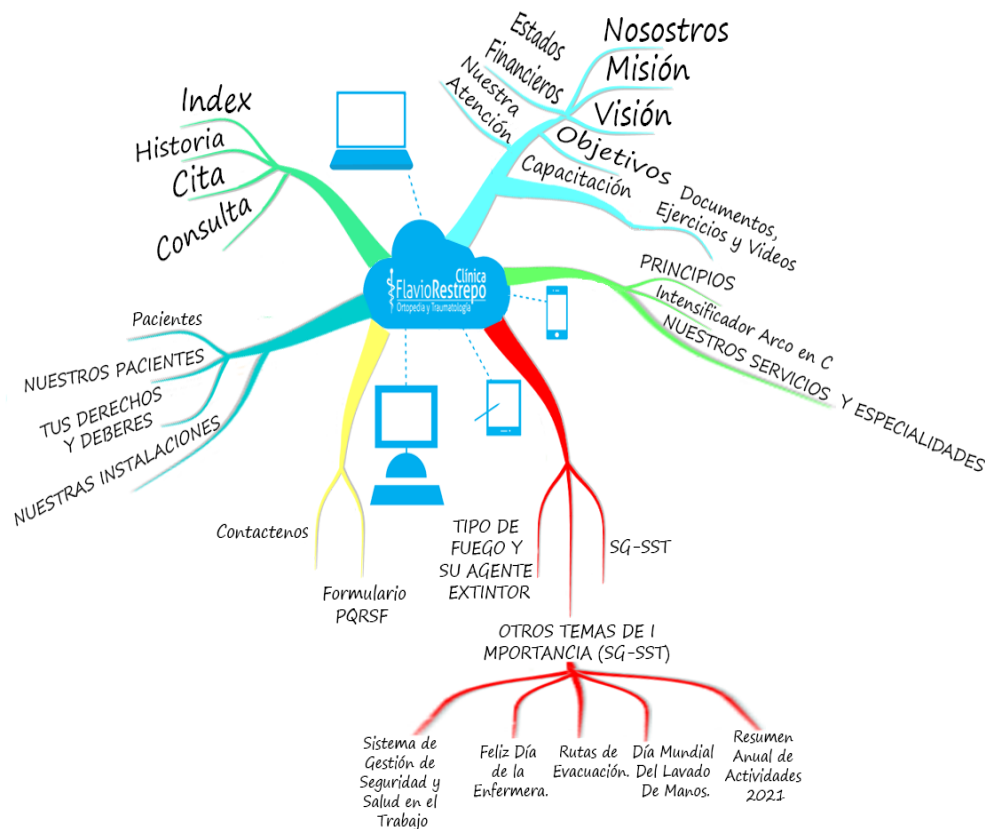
Index
Historia
Cita
Consulta

Estados Financieros
Nuestra Atención
Nosostros
Misión
Visión
Objetivos
Capacitación
Documentos, Ejercicios y Videos

Clínica
FlavioRestrepo
Ortopedia y Traumatología

PRINCIPIOS
Intensificador Arco en C
NUESTROS SERVICIOS Y ESPECIALIDADES

Pacientes
NUESTROS PACIENTES
TUS DERECHOS Y DEBERES
NUESTRAS INSTALACIONES

Contactenos
Formulario PQRSF

TIPO DE FUEGO Y SU AGENTE EXTINTOR
SG-SST

OTROS TEMAS DE I MPORTANCIA (SG-SST)

Sistema de Gestión de Seguridad y Salud en el Trabajo
Feliz Día de la Enfermera.
Rutas de Evacuación.
Día Mundial Del Lavado De Manos.
Resumen Anual de Actividades 2021